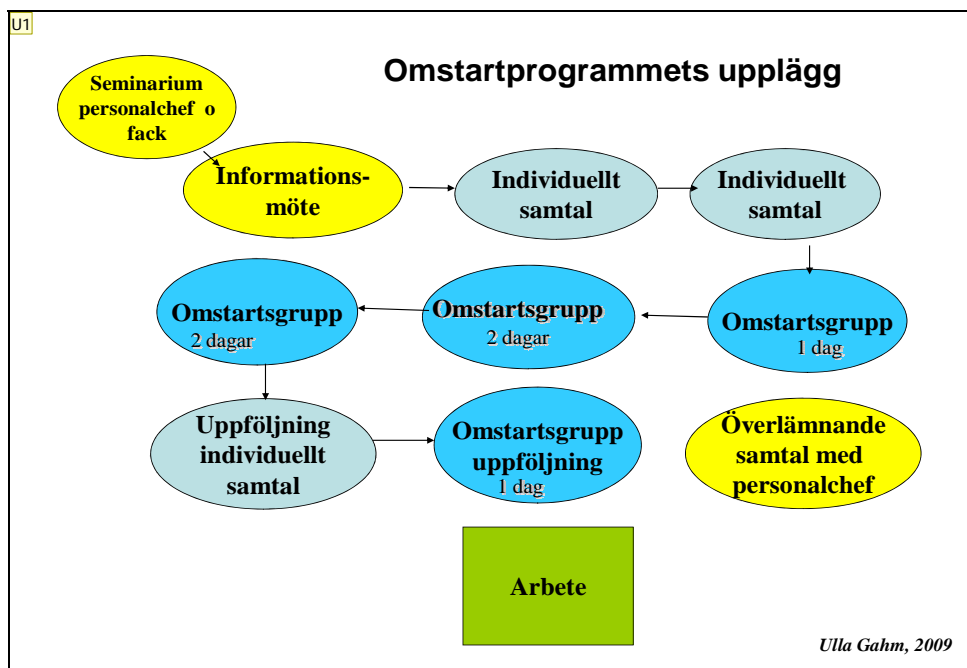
U1

Omstartprogrammets upplägg

Seminarium personalchef o fack

Informationsmöte

Individuellt samtal

Individuellt samtal

Omstartsgrupp 1 dag

Omstartsgrupp 2 dagar

Omstartsgrupp 2 dagar

Uppföljning individuellt samtal

Omstartsgrupp uppföljning 1 dag

Överlämnande samtal med personalchef

Arbete

Ulla Gahm, 2009